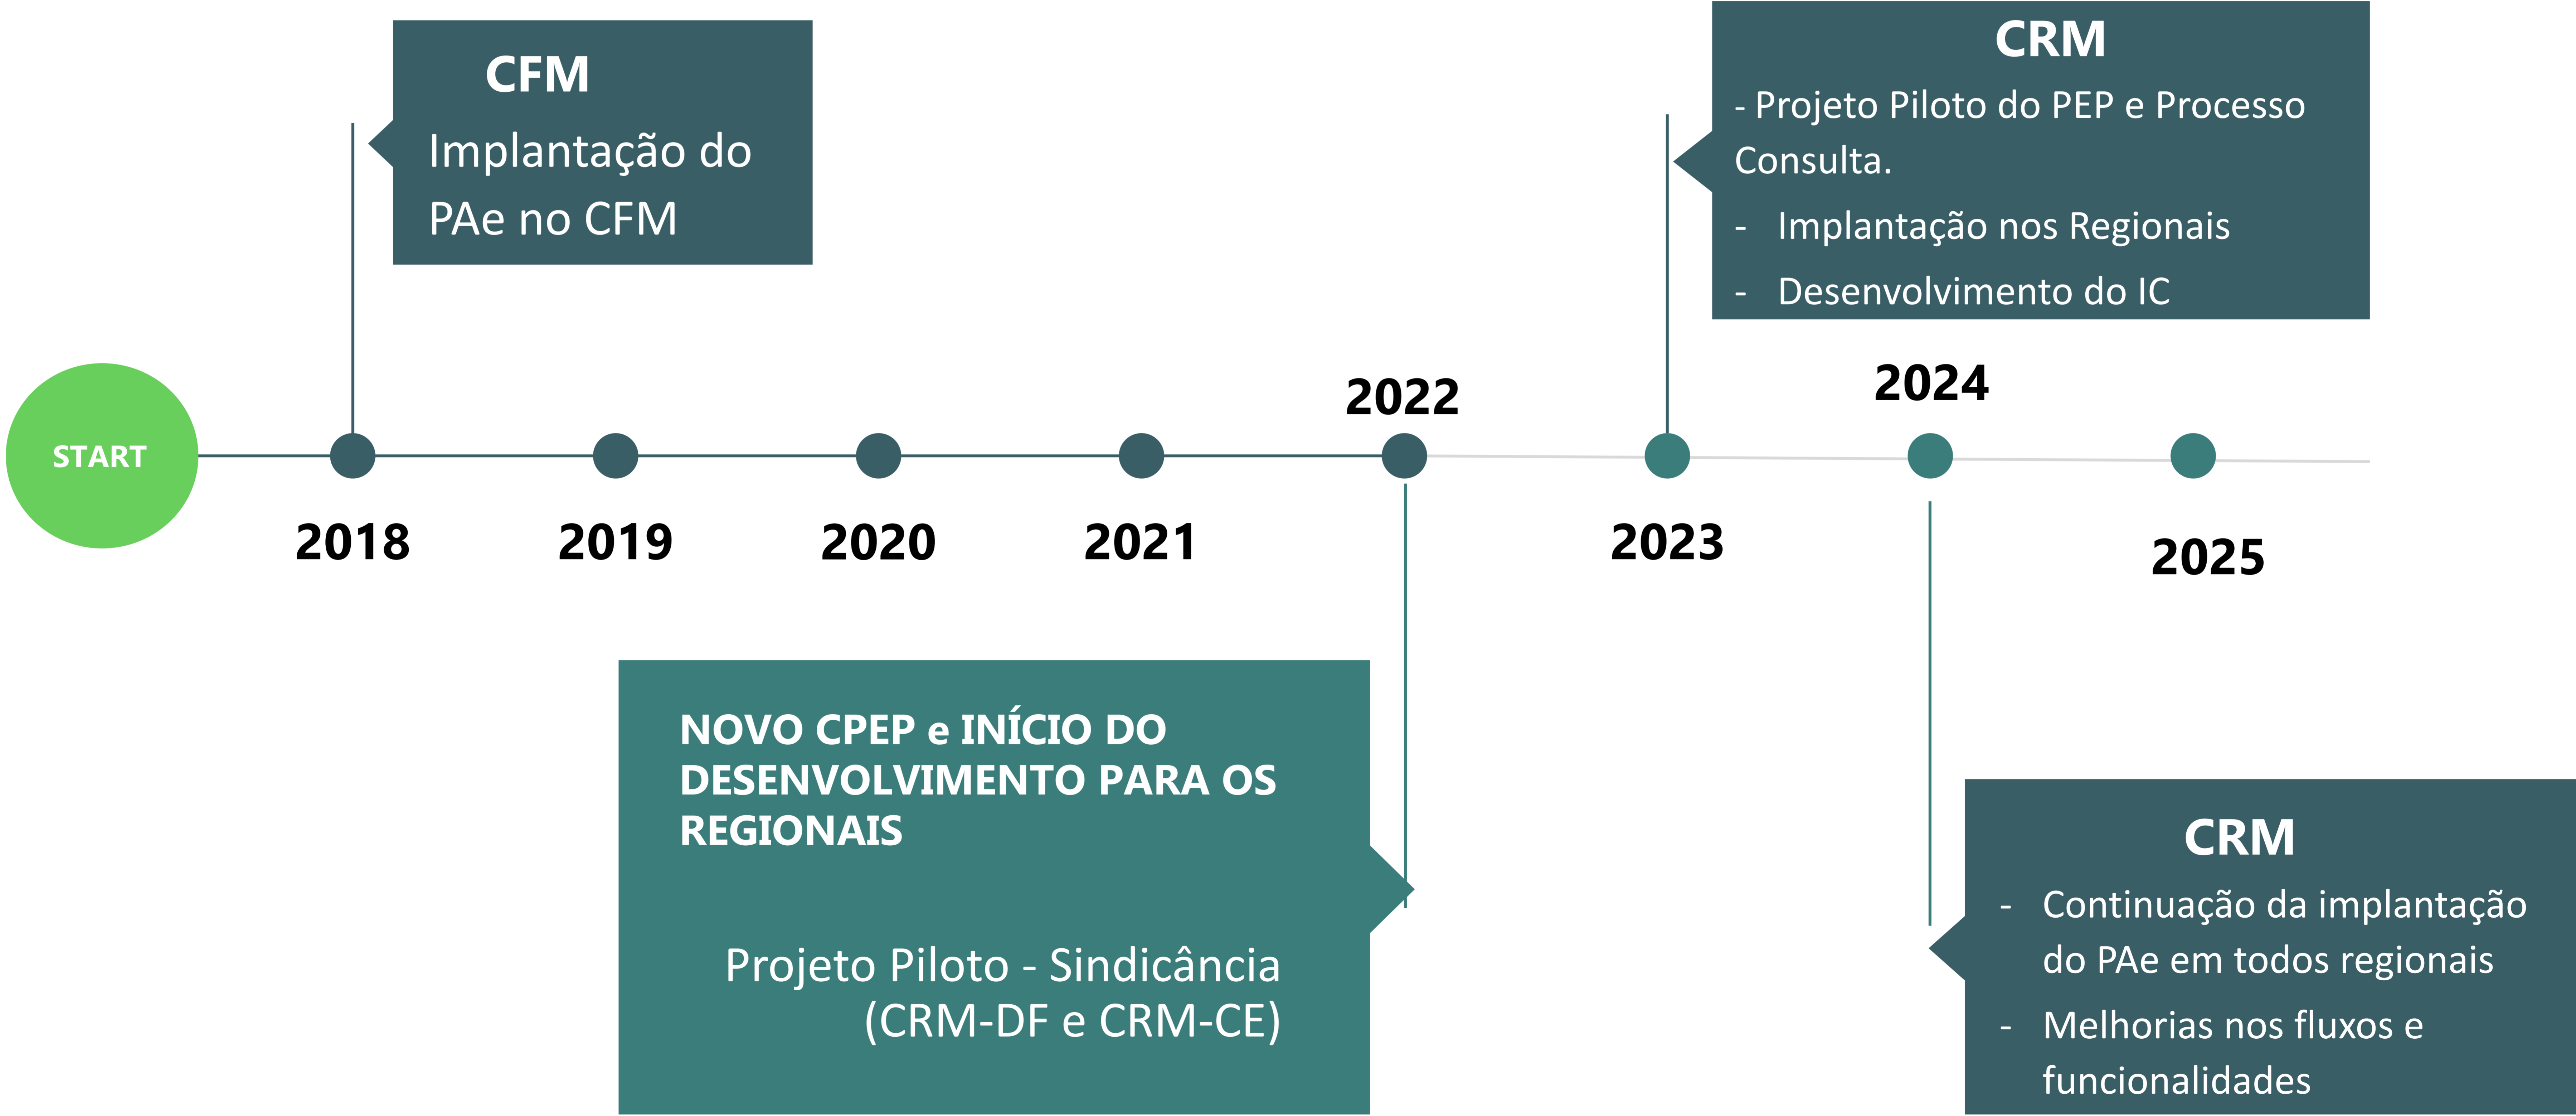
CFM
Implantação do PAe no CFM

CRM
- Projeto Piloto do PEP e Processo Consulta.
- Implantação nos Regionais
- Desenvolvimento do IC

START

2018

2019

2020

2021

2022

2023

2024

2025

NOVO CPEP e INÍCIO DO DESENVOLVIMENTO PARA OS REGIONAIS

Projeto Piloto - Sindicância (CRM-DF e CRM-CE)

CRM
- Continuação da implantação do PAe em todos regionais
- Melhorias nos fluxos e funcionalidades